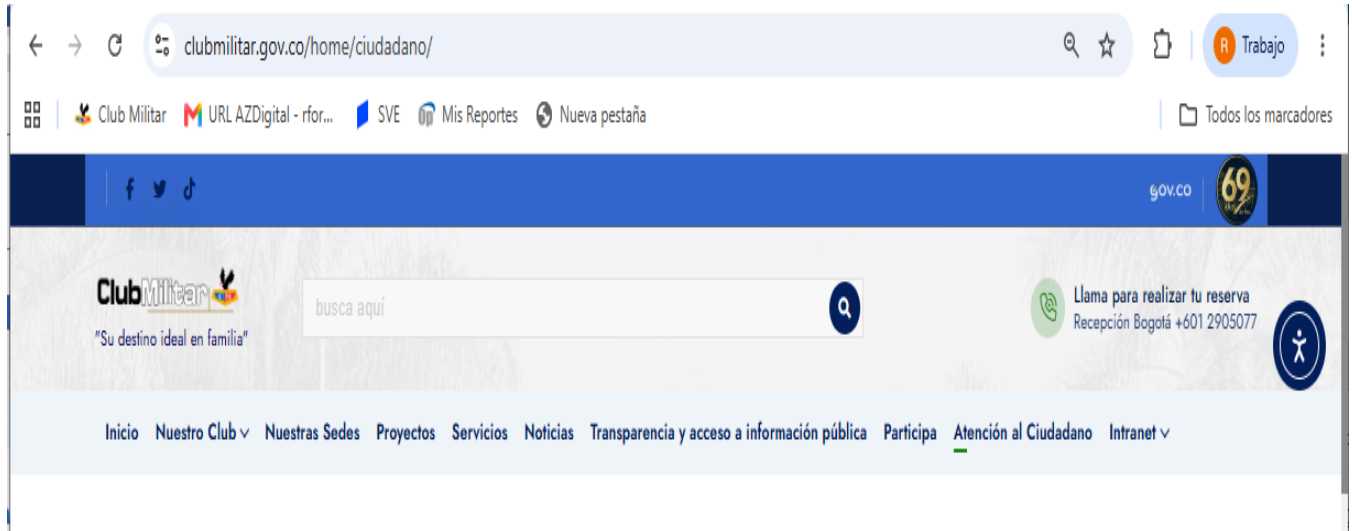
clubmilitar.gov.co/home/ciudadano/

R Trabajo

Club Militar   URL AZDigital - rfor...   SVE   Mis Reportes   Nueva pestaña   Todos los marcadores

gov.co   69

Club Militar
"Su destino ideal en familia"

busca aquí

Llama para realizar tu reserva
Recepción Bogotá +601 2905077

Inicio   Nuestro Club   Nuestras Sedes   Proyectos   Servicios   Noticias   Transparencia y acceso a información pública   Participa   Atención al Ciudadano   Intranet